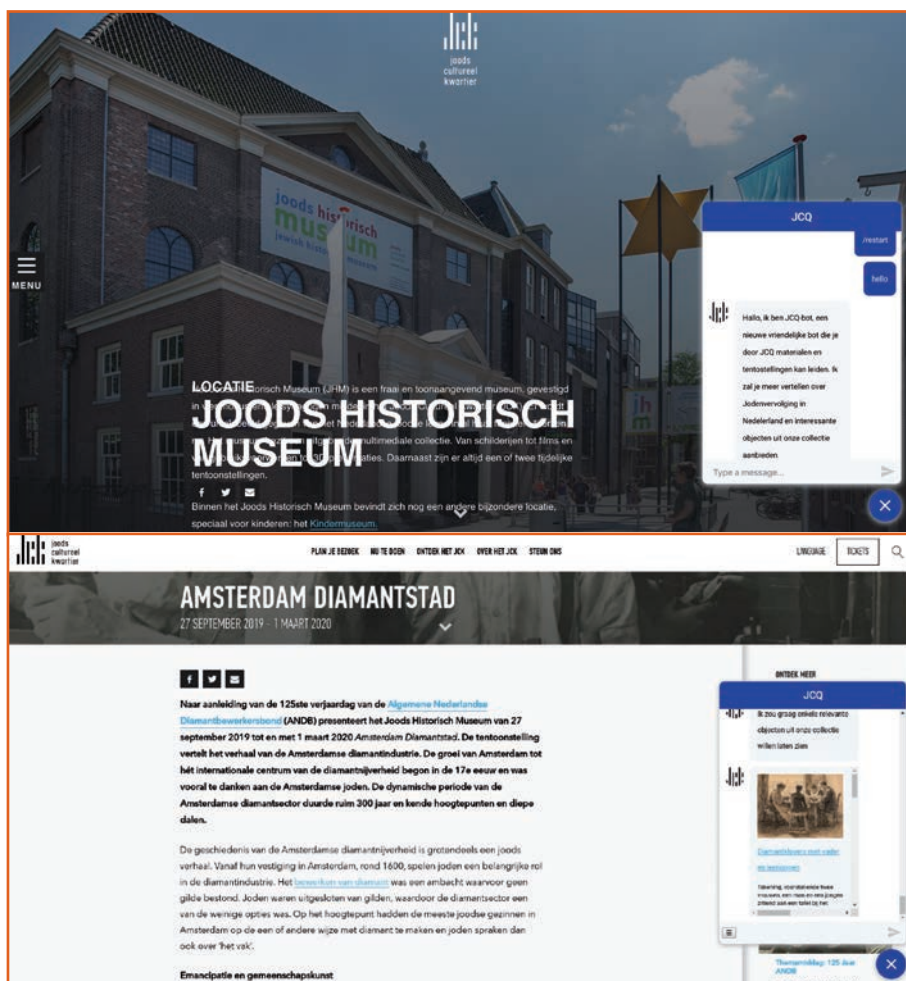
joods cultureel kwartier

MENU

LOCATIE

JOODS HISTORISCH MUSEUM

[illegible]torisch Museum (JHM) is een fraai en toonaangevend museum, gevestigd in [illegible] multimediale collectie. Van schilderijen tot films en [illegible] 30 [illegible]aties. Daarnaast zijn er altijd een of twee tijdelijke tentoonstellingen.

Binnen het Joods Historisch Museum bevindt zich nog een andere bijzondere locatie, speciaal voor kinderen: het Kindermuseum.

JCQ

/restart

hello

Hallo, ik ben JCQ-bot, een nieuwe vriendelijke bot die je door JCQ materialen en tentoonstellingen kan leiden. Ik zal je meer vertellen over Jodenvervolging in Nederland en interessante objecten uit onze collectie aanbieden

Type a message...

joods cultureel kwartier

PLAN JE BEZOEK   NU TE DOEN   ONTDEK HET JCK   OVER HET JCK   STEUN ONS

LANGUAGE   TICKETS

AMSTERDAM DIAMANTSTAD

27 SEPTEMBER 2019 - 1 MAART 2020

Naar aanleiding van de 125ste verjaardag van de Algemene Nederlandse Diamantbewerkersbond (ANDB) presenteert het Joods Historisch Museum van 27 september 2019 tot en met 1 maart 2020 Amsterdam Diamantstad. De tentoonstelling vertelt het verhaal van de Amsterdamse diamantindustrie. De groei van Amsterdam tot hét internationale centrum van de diamantnijverheid begon in de 17e eeuw en was vooral te danken aan de Amsterdamse joden. De dynamische periode van de Amsterdamse diamantsector duurde ruim 300 jaar en kende hoogtepunten en diepe dalen.

De geschiedenis van de Amsterdamse diamantnijverheid is grotendeels een joods verhaal. Vanaf hun vestiging in Amsterdam, rond 1600, spelen joden een belangrijke rol in de diamantindustrie. Het bewerken van diamant was een ambacht waarvoor geen gilde bestond. Joden waren uitgesloten van gilden, waardoor de diamantsector een van de weinige opties was. Op het hoogtepunt hadden de meeste joodse gezinnen in Amsterdam op de een of andere wijze met diamant te maken en joden spraken dan ook over 'het vak'.

Emancipatie en gemeenschapskunst

ONTDEK MEER

JCQ

Ik zou graag enkele relevante objecten uit onze collectie willen laten zien

Diamantslijpers met vader en leerjongen

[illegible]

Themamiddag: 125 Jaar ANDB